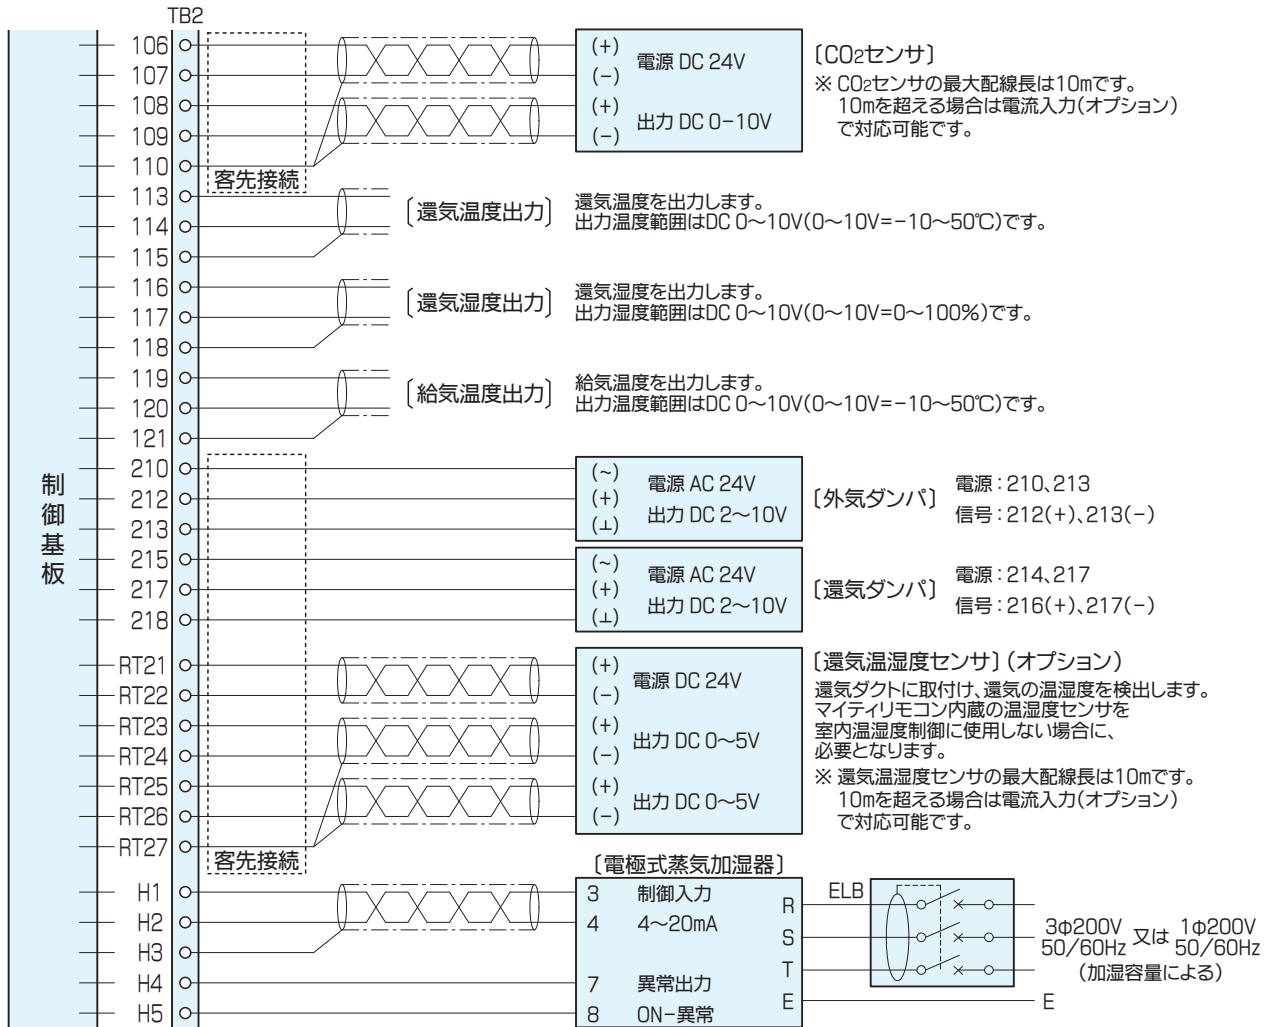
TB2

制御基板

106
107
108
109
110
113
114
115
116
117
118
119
120
121
210
212
213
215
217
218
RT21
RT22
RT23
RT24
RT25
RT26
RT27
H1
H2
H3
H4
H5

客先接続

(+) (−) 電源 DC 24V
(+) (−) 出力 DC 0−10V

〔$CO_2$センサ〕
※ $CO_2$センサの最大配線長は10mです。10mを超える場合は電流入力(オプション)で対応可能です。

〔還気温度出力〕 還気温度を出力します。出力温度範囲はDC 0〜10V(0〜10V=−10〜50℃)です。

〔還気湿度出力〕 還気湿度を出力します。出力湿度範囲はDC 0〜10V(0〜10V=0〜100%)です。

〔給気温度出力〕 給気温度を出力します。出力温度範囲はDC 0〜10V(0〜10V=−10〜50℃)です。

(~) (+) (⊥) 電源 AC 24V 出力 DC 2〜10V
〔外気ダンパ〕 電源：210、213 信号：212(+)、213(−)

(~) (+) (⊥) 電源 AC 24V 出力 DC 2〜10V
〔還気ダンパ〕 電源：214、217 信号：216(+)、217(−)

(+) (−) 電源 DC 24V
(+) (−) 出力 DC 0〜5V
(+) (−) 出力 DC 0〜5V

〔還気温湿度センサ〕(オプション)
還気ダクトに取付け、還気の温湿度を検出します。マイティリモコン内蔵の温湿度センサを室内温湿度制御に使用しない場合に、必要となります。
※ 還気温湿度センサの最大配線長は10mです。10mを超える場合は電流入力(オプション)で対応可能です。

客先接続

〔電極式蒸気加湿器〕
3 制御入力
4 4〜20mA
7 異常出力
8 ON−異常
R
S
T
E

ELB
3Φ200V 50/60Hz 又は 1Φ200V 50/60Hz
(加湿容量による)
E